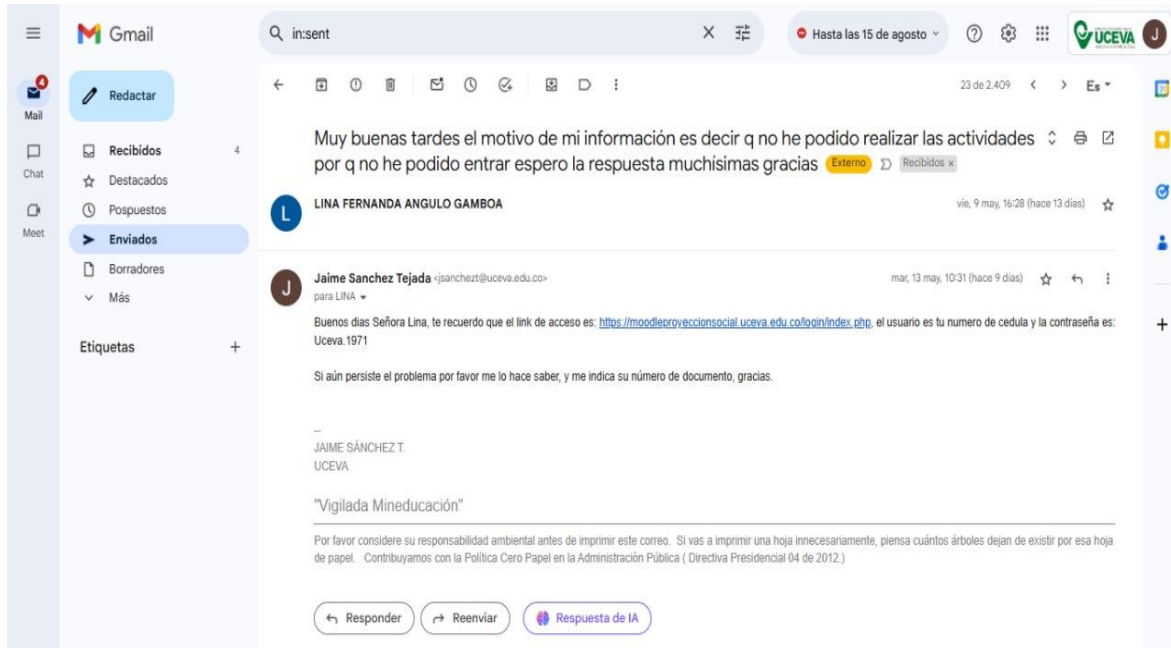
Gmail

in:sent

Hasta las 15 de agosto

UCEVA

J

Mail

Chat

Meet

Redactar

Recibidos 4

Destacados

Pospuestos

Enviados

Borradores

Más

Etiquetas +

23 de 2.409

Es

Muy buenas tardes el motivo de mi información es decir q no he podido realizar las actividades por q no he podido entrar espero la respuesta muchisimas gracias Externo Recibidos ×

L

LINA FERNANDA ANGULO GAMBOA

vie, 9 may, 16:28 (hace 13 días)

J

Jaime Sanchez Tejada <jsanchezt@uceva.edu.co>

para LINA

mar, 13 may, 10:31 (hace 9 días)

Buenos dias Señora Lina, te recuerdo que el link de acceso es: https://moodleproyeccionsocial.uceva.edu.co/login/index.php, el usuario es tu numero de cedula y la contraseña es: Uceva.1971

Si aún persiste el problema por favor me lo hace saber, y me indica su número de documento, gracias.

--
JAIME SÁNCHEZ T.
UCEVA

"Vigilada Mineducación"

Por favor considere su responsabilidad ambiental antes de imprimir este correo. Si vas a imprimir una hoja innecesariamente, piensa cuántos árboles dejan de existir por esa hoja de papel. Contribuyamos con la Política Cero Papel en la Administración Pública ( Directiva Presidencial 04 de 2012.)

Responder

Reenviar

Respuesta de IA